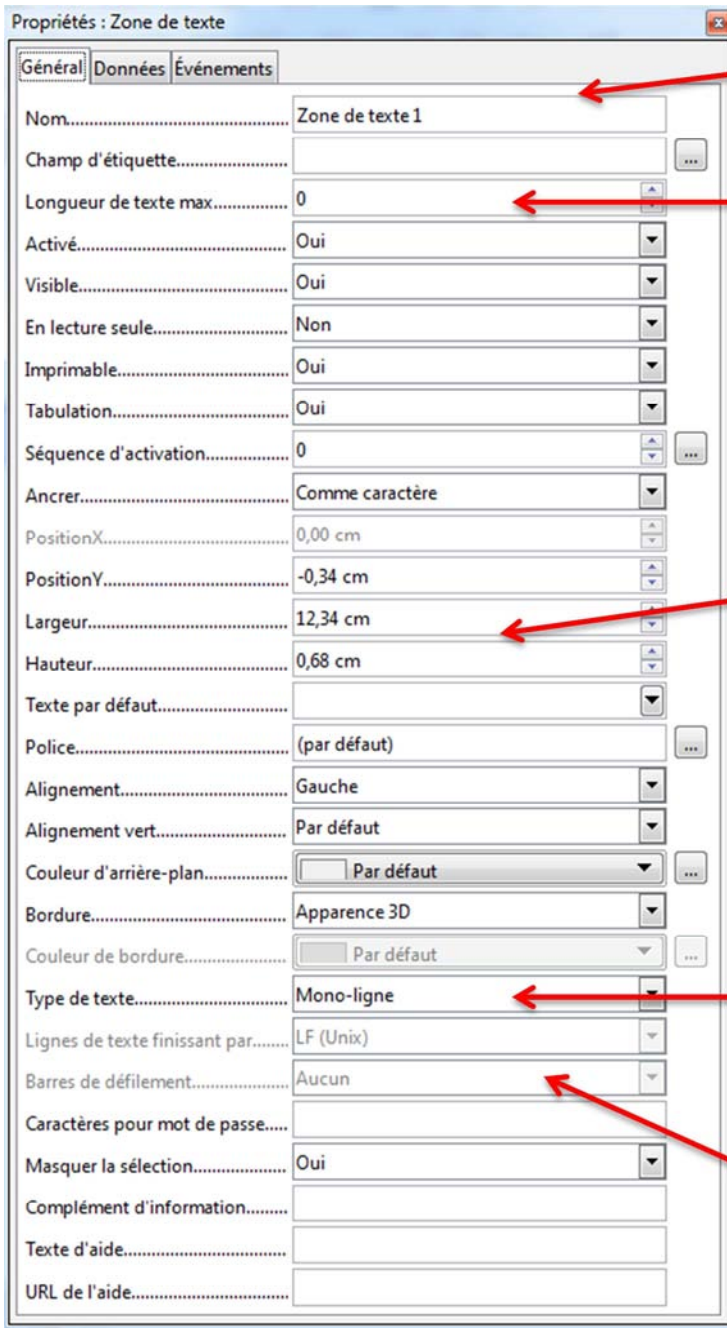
Propriétés : Zone de texte

Général | Données | Événements

| | |
|---|---|
| Nom.............................. | Zone de texte 1 |
| Champ d'étiquette.................. | ... |
| Longueur de texte max.............. | 0 |
| Activé.............................. | Oui |
| Visible.............................. | Oui |
| En lecture seule.................... | Non |
| Imprimable.......................... | Oui |
| Tabulation.......................... | Oui |
| Séquence d'activation.............. | 0 ... |
| Ancrer.............................. | Comme caractère |
| PositionX.......................... | 0,00 cm |
| PositionY.......................... | -0,34 cm |
| Largeur............................ | 12,34 cm |
| Hauteur............................ | 0,68 cm |
| Texte par défaut.................... | |
| Police.............................. | (par défaut) ... |
| Alignement.......................... | Gauche |
| Alignement vert.................... | Par défaut |
| Couleur d'arrière-plan.............. | Par défaut ... |
| Bordure............................ | Apparence 3D |
| Couleur de bordure.................. | Par défaut ... |
| Type de texte...................... | Mono-ligne |
| Lignes de texte finissant par........ | LF (Unix) |
| Barres de défilement................ | Aucun |
| Caractères pour mot de passe..... | |
| Masquer la sélection................ | Oui |
| Complément d'information......... | |
| Texte d'aide........................ | |
| URL de l'aide...................... | |